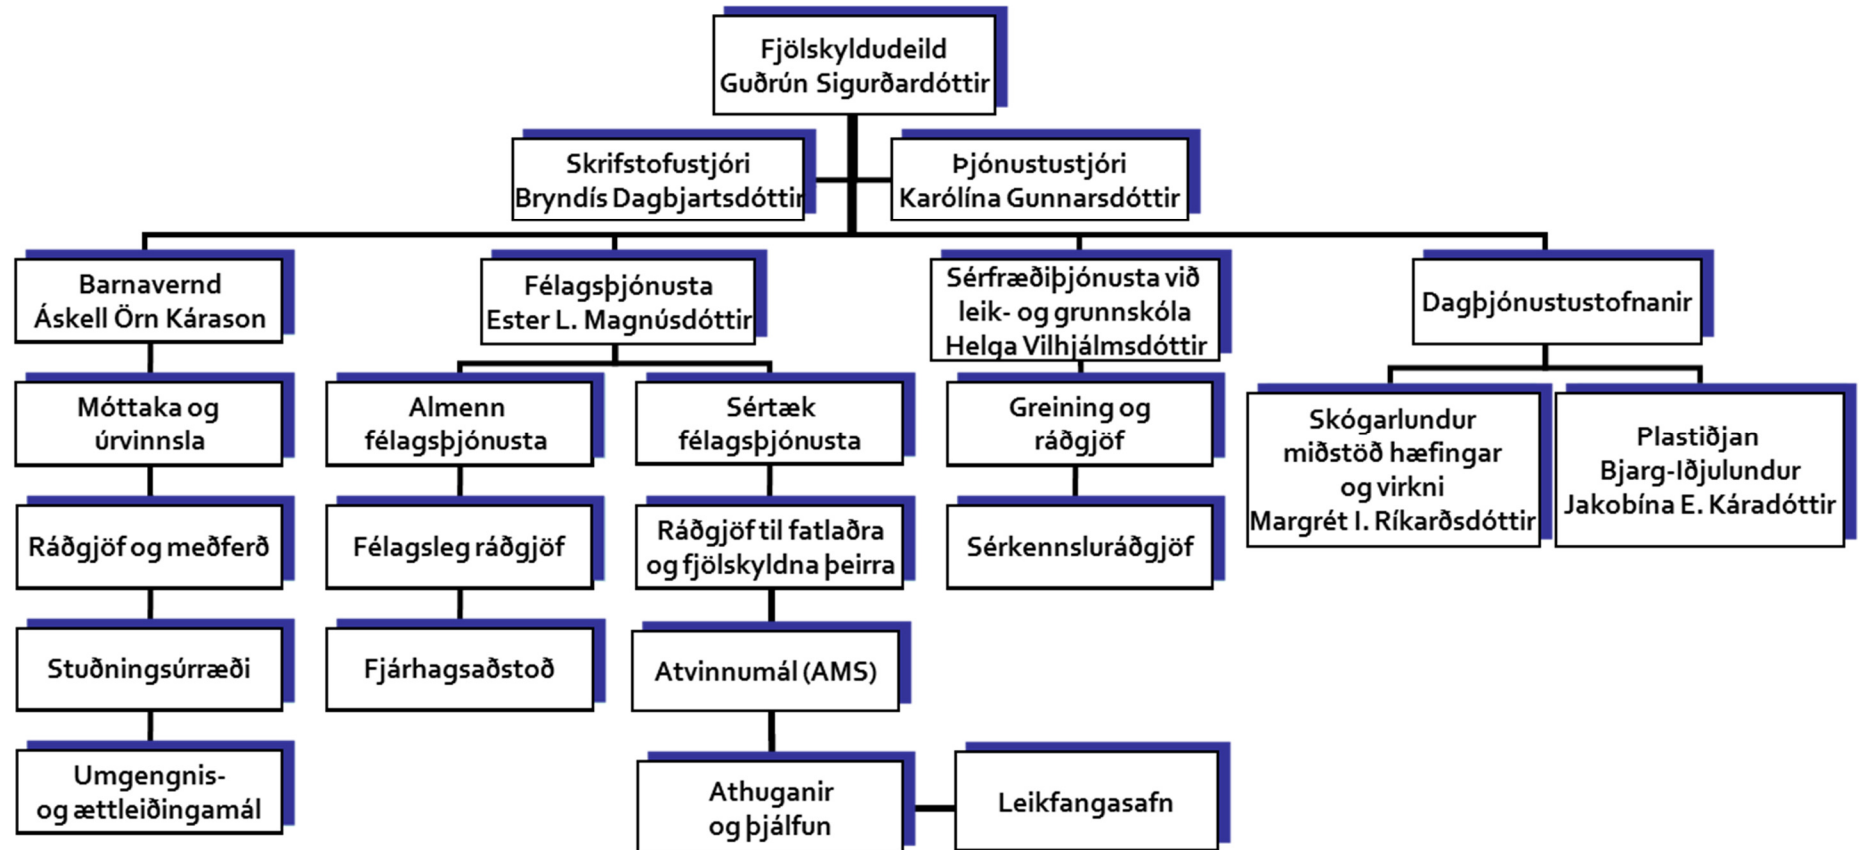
Fjölskyldudeild
Guðrún Sigurðardóttir

Skrifstofustjóri
Bryndís Dagbjartsdóttir

Þjónustustjóri
Karólína Gunnarsdóttir

Barnavernd
Áskell Örn Kárason

Móttaka og úrvinnsla

Ráðgjöf og meðferð

Stuðningsúrræði

Umgengnis- og ættleiðingamál

Félagsþjónusta
Ester L. Magnúsdóttir

Almenn félagsþjónusta

Félagsleg ráðgjöf

Fjárhagsaðstoð

Sértæk félagsþjónusta

Ráðgjöf til fatlaðra og fjölskyldna þeirra

Atvinnumál (AMS)

Athuganir og þjálfun

Leikfangasafn

Sérfræðiþjónusta við leik- og grunnskóla
Helga Vilhjálmsdóttir

Greining og ráðgjöf

Sérkennsluráðgjöf

Dagþjónustustofnanir

Skógarlundur miðstöð hæfingar og virkni
Margrét I. Ríkarðsdóttir

Plastiðjan Bjarg-Iðjulundur
Jakobína E. Káradóttir